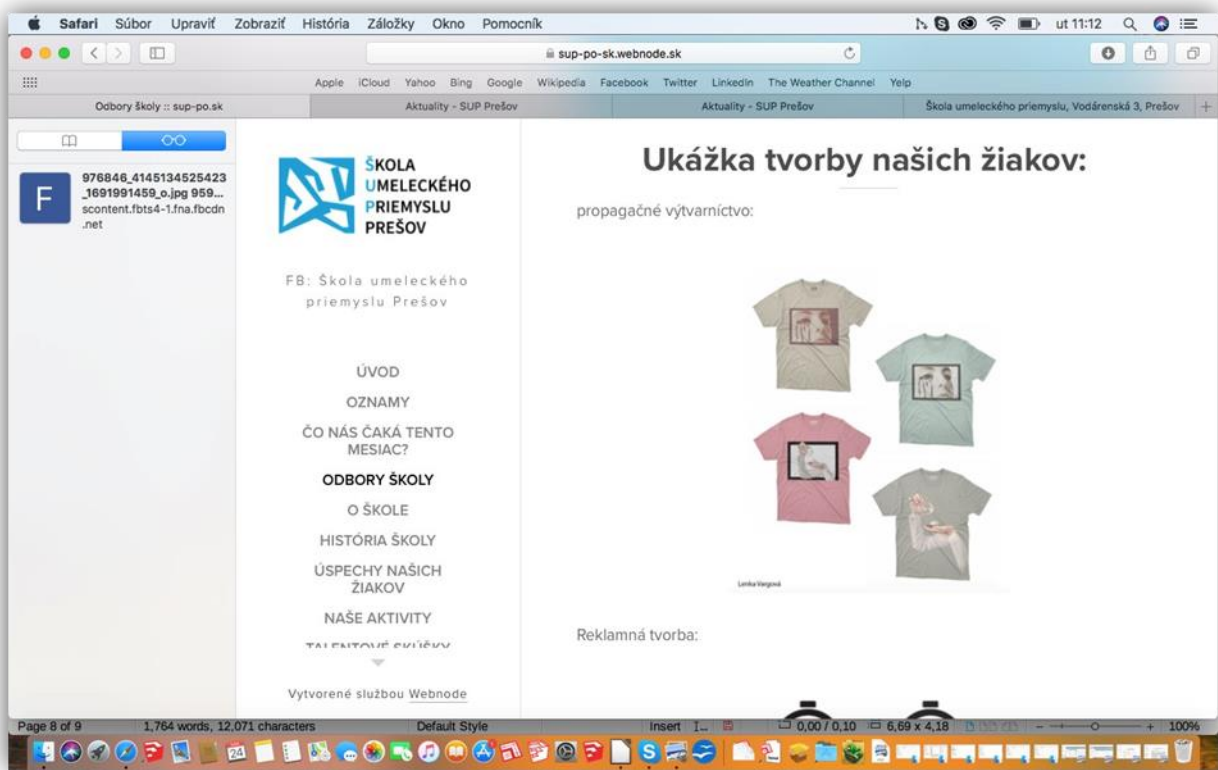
Safari Súbor Upraviť Zobraziť História Záložky Okno Pomocník

ut 11:12

sup-po-sk.webnode.sk

Apple iCloud Yahoo Bing Google Wikipedia Facebook Twitter LinkedIn The Weather Channel Yelp

Odbory školy :: sup-po.sk | Aktuality - SUP Prešov | Aktuality - SUP Prešov | Škola umeleckého priemyslu, Vodárenská 3, Prešov

976846_4145134525423_1691991459_o.jpg 959... scontent.fbts4-1.fna.fbcdn.net

ŠKOLA UMELECKÉHO PRIEMYSLU PREŠOV

FB: Škola umeleckého priemyslu Prešov

ÚVOD
OZNAMY
ČO NÁS ČAKÁ TENTO MESIAC?
ODBORY ŠKOLY
O ŠKOLE
HISTÓRIA ŠKOLY
ÚSPECHY NAŠICH ŽIAKOV
NAŠE AKTIVITY
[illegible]

Vytvorené službou Webnode

Ukážka tvorby našich žiakov:

propagačné výtvarníctvo:

Lenka Vargová

Reklamná tvorba:

Page 8 of 9 1,764 words, 12,071 characters Default Style Insert 0,00 / 0,10 6,69 x 4,18 100%